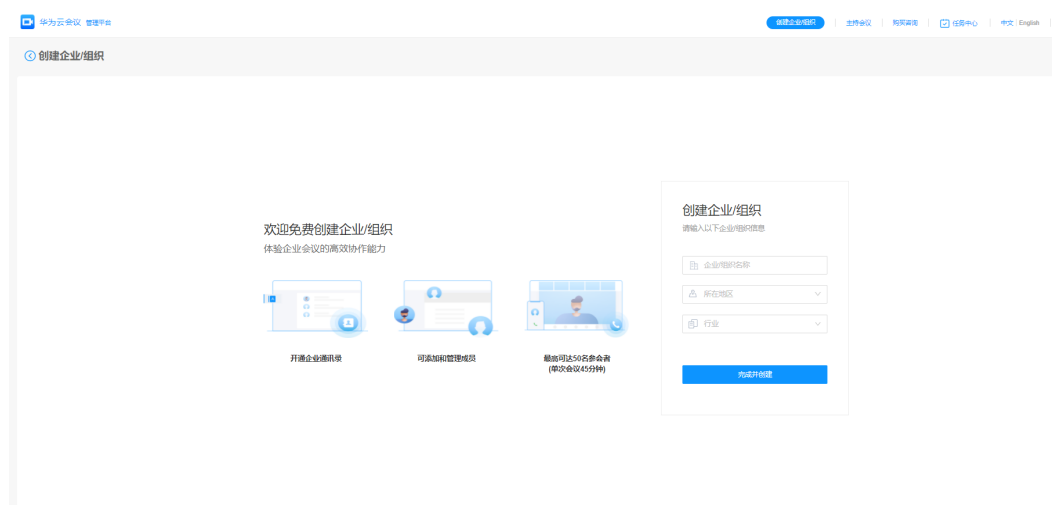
华为云会议 管理平台

创建企业/组织 | 主持会议 | 购买咨询 | 任务中心 | 中文 | English

创建企业/组织

欢迎免费创建企业/组织

体验企业会议的高效协作能力

开通企业通讯录

可添加和管理成员

最高可达50名参会者
(单次会议45分钟)

创建企业/组织

请输入以下企业/组织信息

企业/组织名称

所在地区

行业

完成并创建